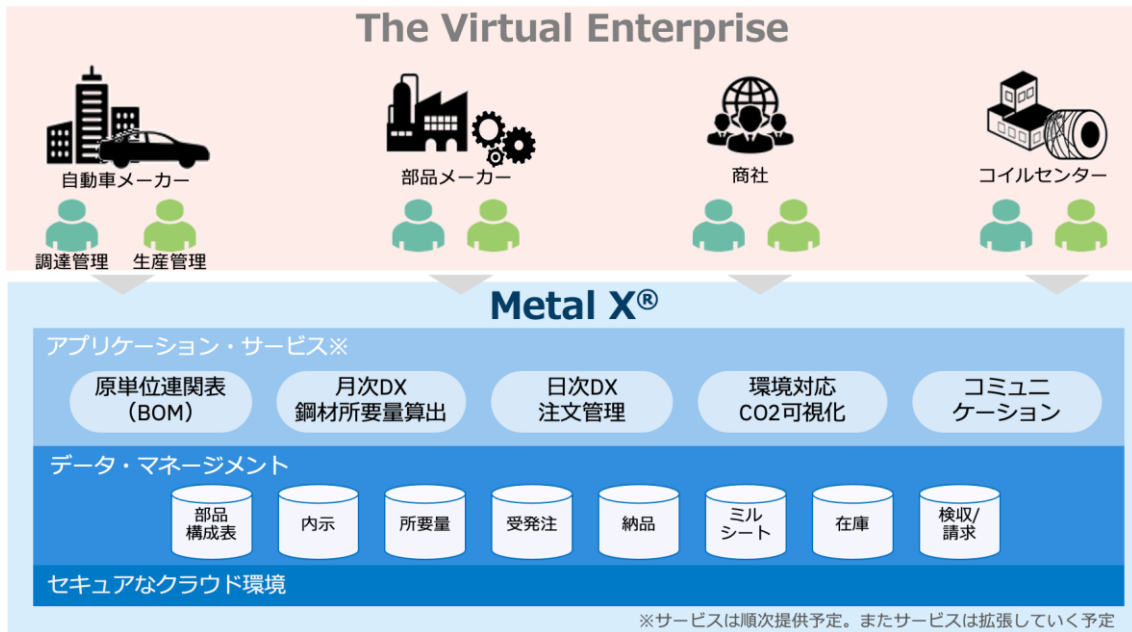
The Virtual Enterprise

自動車メーカー

調達管理 生産管理

部品メーカー

商社

コイルセンター

Metal X®

アプリケーション・サービス※

原単位連関表（BOM）

月次DX 鋼材所要量算出

日次DX 注文管理

環境対応 CO2可視化

コミュニケーション

データ・マネージメント

部品構成表

内示

所要量

受発注

納品

ミルシート

在庫

検収/請求

セキュアなクラウド環境

※サービスは順次提供予定。またサービスは拡張していく予定